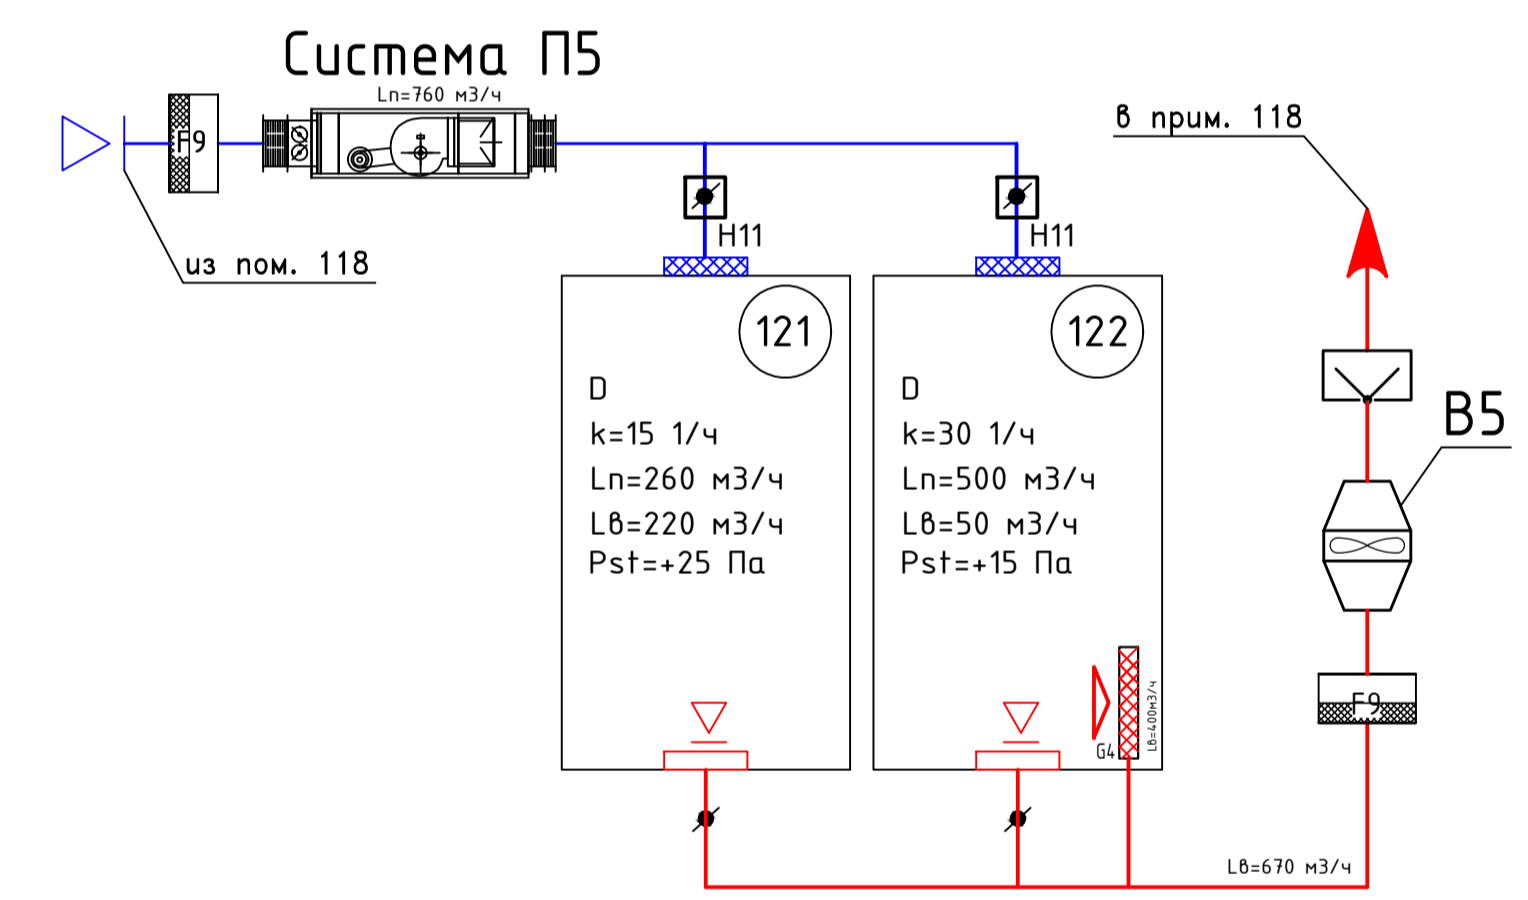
Система П5

Lп=760 м3/ч

F9

из пом. 118

H11

H11

в прим. 118

121

D

k=15 1/ч

Lп=260 м3/ч

Lв=220 м3/ч

Pst=+25 Па

122

D

k=30 1/ч

Lп=500 м3/ч

Lв=50 м3/ч

Pst=+15 Па

В5

G4

Lв=400м3/ч

F9

Lв=670 м3/ч